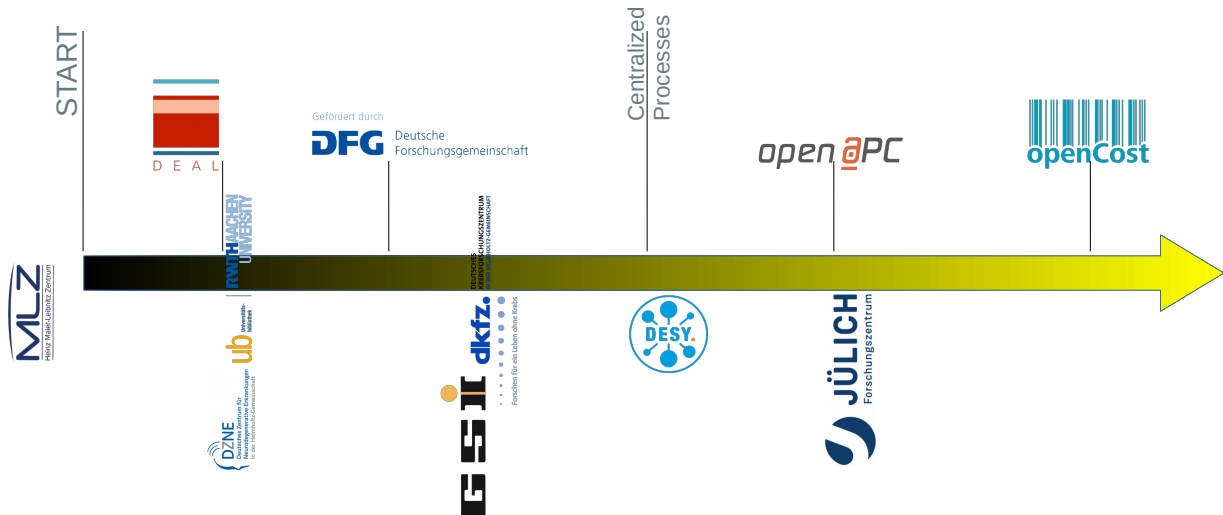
START

DEAL

Gefördert durch
DFG Deutsche Forschungsgemeinschaft

Centralized Processes

open APC

openCost

MLZ
Heinz Maier-Leibnitz Zentrum

RWTH AACHEN UNIVERSITY

ub Universitäts-bibliothek

DZNE
Deutsches Zentrum für Neurodegenerative Erkrankungen in der Helmholtz-Gemeinschaft

DEUTSCHES KREBSFORSCHUNGSZENTRUM IN DER HELMHOLTZ-GEMEINSCHAFT
dkfz.
Forschen für ein Leben ohne Krebs

GSI

DESY.

JÜLICH
Forschungszentrum